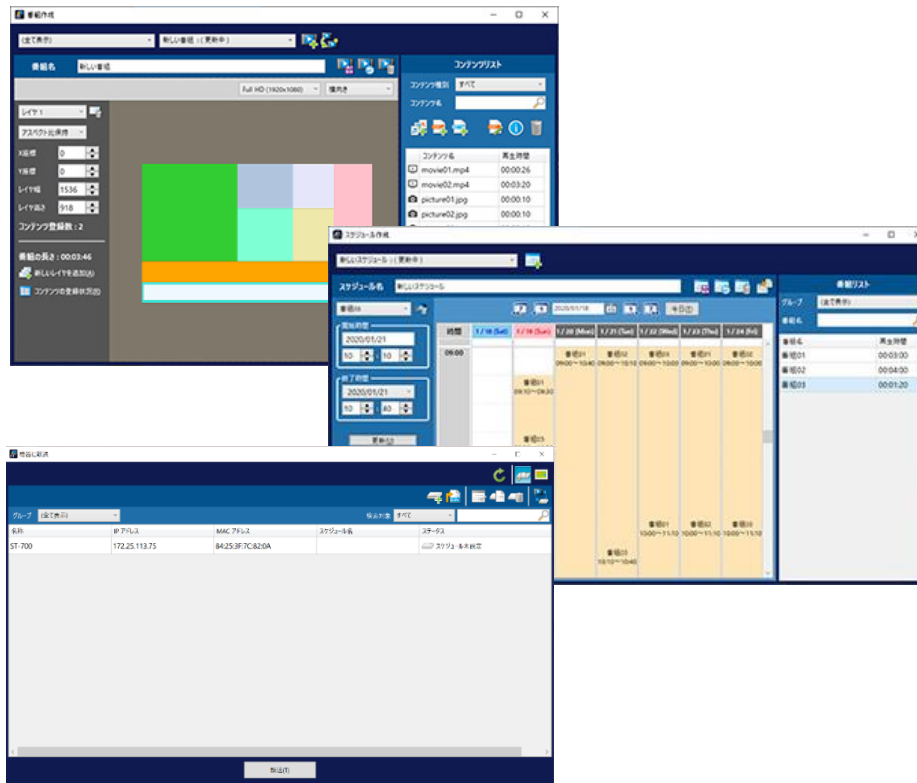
番組作成

(全て表示)
新しい番組：(更新中)

番組名
新しい番組

Full HD (1920x1080)
横向き

レイヤ 1
アスペクト比保持
X座標 0
Y座標 0
レイヤ幅 1536
レイヤ高さ 918
コンテンツ登録数：2

番組の長さ：00:03:46
新しいレイヤを追加(A)
コンテンツの登録状況(S)

コンテンツリスト
コンテンツ種別 すべて
コンテンツ名

| コンテンツ名 | 再生時間 |
|---|---|
| movie01.mp4 | 00:00:26 |
| movie02.mp4 | 00:03:20 |
| picture01.jpg | 00:00:10 |
| picture02.jpg | 00:00:10 |

スケジュール作成

新しいスケジュール：(更新中)

スケジュール名
新しいスケジュール

番組03

開始時間
2020/01/21
10 : 10

終了時間
2020/01/21
10 : 40

更新(U)

2020/01/18
今日(D)

| 時間 | 1/18 (Sat) | 1/19 (Sun) | 1/20 (Mon) | 1/21 (Tue) | 1/22 (Wed) | 1/23 (Thu) | 1/24 (Fri) |
|---|---|---|---|---|---|---|---|
| 09:00 | | 番組01 09:10～09:30 | 番組01 09:00～10:40 | 番組02 09:00～10:10 | 番組03 09:00～10:00 | 番組01 09:00～10:00 | 番組02 09:00～10:00 |
| | | 番組03 | | 番組03 10:10～10:40 | 番組01 10:00～11:10 | 番組02 10:00～11:10 | 番組03 10:00～11:10 |

番組リスト
グループ (全て表示)
番組名

| 番組名 | 再生時間 |
|---|---|
| 番組01 | 00:03:00 |
| 番組02 | 00:04:00 |
| 番組03 | 00:01:20 |

配信と確認

グループ (全て表示)
検出対象 すべて

| 名称 | IP アドレス | MAC アドレス | スケジュール名 | ステータス |
|---|---|---|---|---|
| ST-700 | 172.25.113.75 | 84:25:3F:7C:82:0A | | スケジュール未設定 |

閉じる(T)